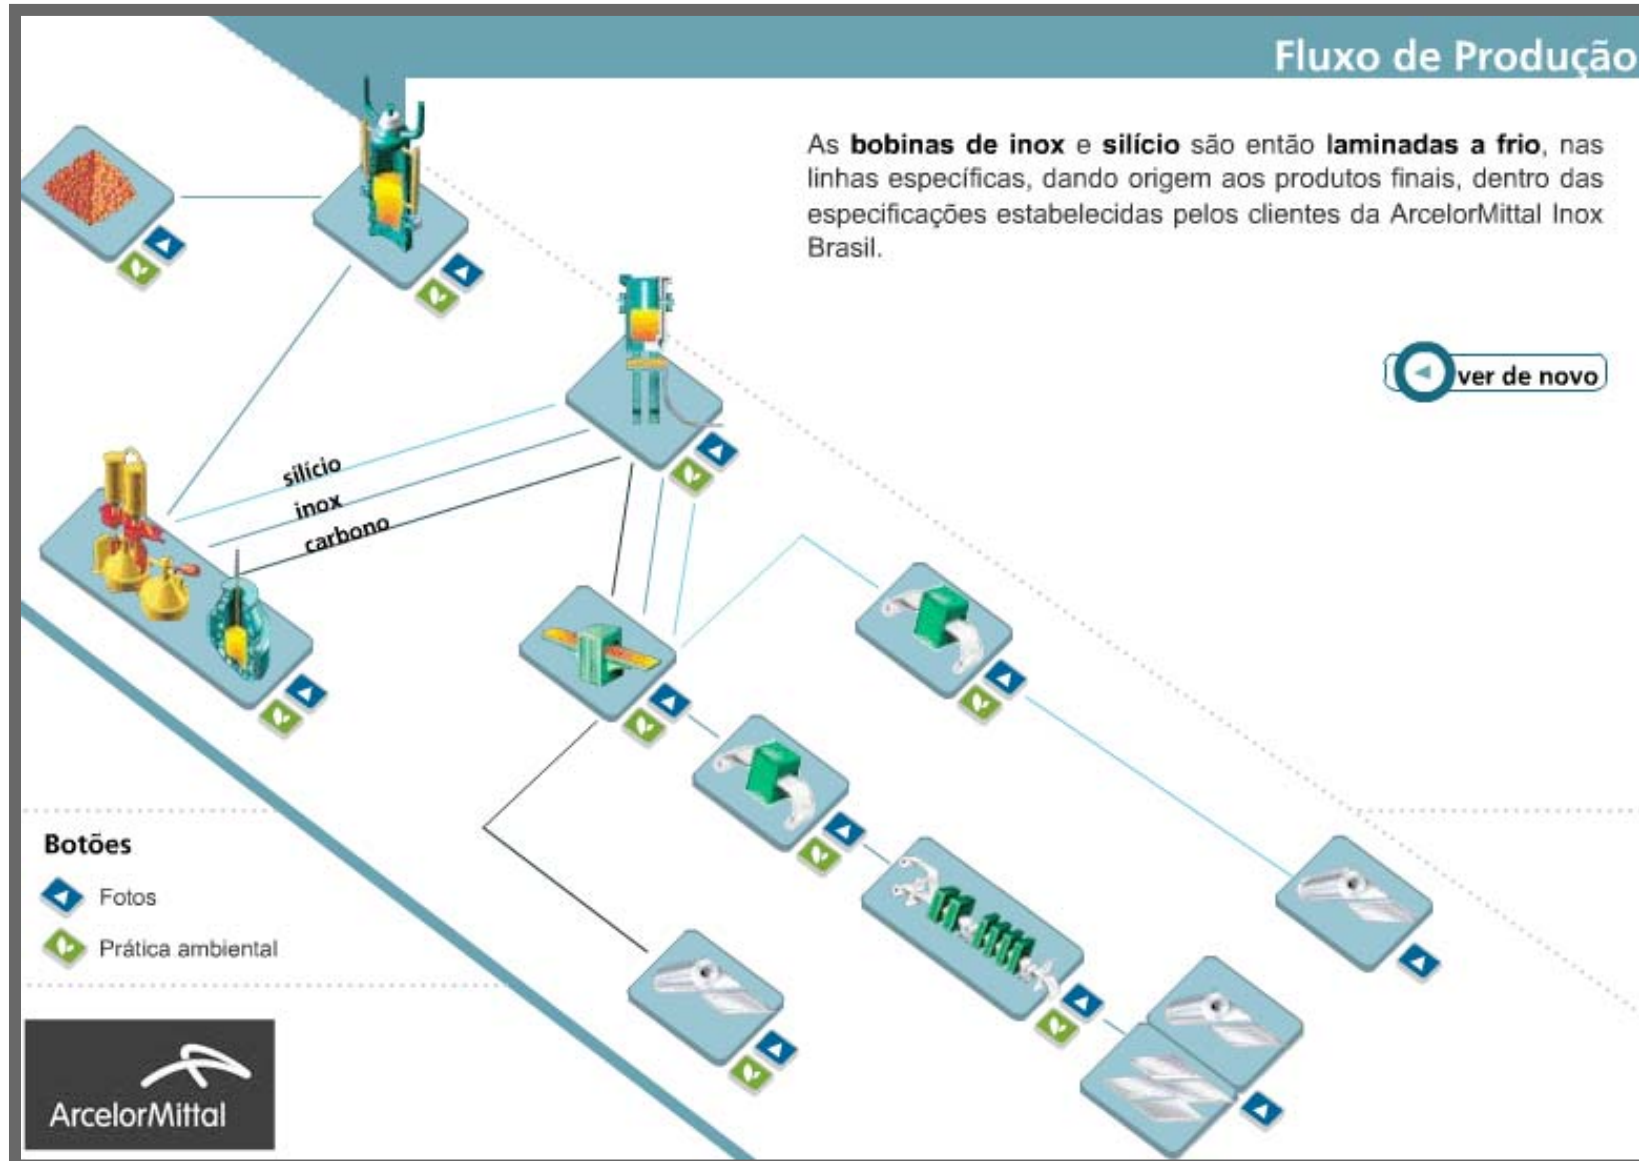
Fluxo de Produção

As **bobinas de inox** e **silício** são então **laminadas a frio**, nas linhas específicas, dando origem aos produtos finais, dentro das especificações estabelecidas pelos clientes da ArcelorMittal Inox Brasil.

ver de novo

silício
inox
carbono

Botões
Fotos
Prática ambiental

ArcelorMittal